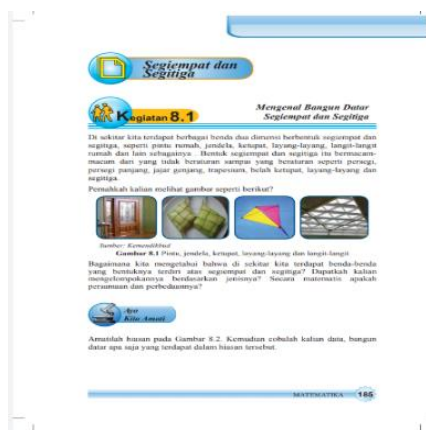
Segiempat dan Segitiga

Kegiatan 8.1

Mengenal Bangun Datar Segiempat dan Segitiga

Di sekitar kita terdapat berbagai benda dua dimensi berbentuk segiempat dan segitiga, seperti pintu rumah, jendela, ketupat, layang-layang, langit-langit rumah dan lain sebagainya. Bentuk segiempat dan segitiga itu bermacam-macam dari yang tidak beraturan sampai yang beraturan seperti persegi, persegi panjang, jajar genjang, trapesium, belah ketupat, layang-layang dan segitiga.

Pernahkah kalian melihat gambar seperti berikut?

Sumber: Kemendikbud

Gambar 8.1 Pintu, jendela, ketupat, layang-layang dan langit-langit

Bagaimana kita mengetahui bahwa di sekitar kita terdapat benda-benda yang bentuknya terdiri atas segiempat dan segitiga? Dapatkah kalian mengelompokannya berdasarkan jenisnya? Secara matematis apakah persamaan dan perbedaannya?

Ayo Kita Amati

Amatilah hiasan pada Gambar 8.2. Kemudian cobalah kalian data, bangun datar apa saja yang terdapat dalam hiasan tersebut.

MATEMATIKA 185